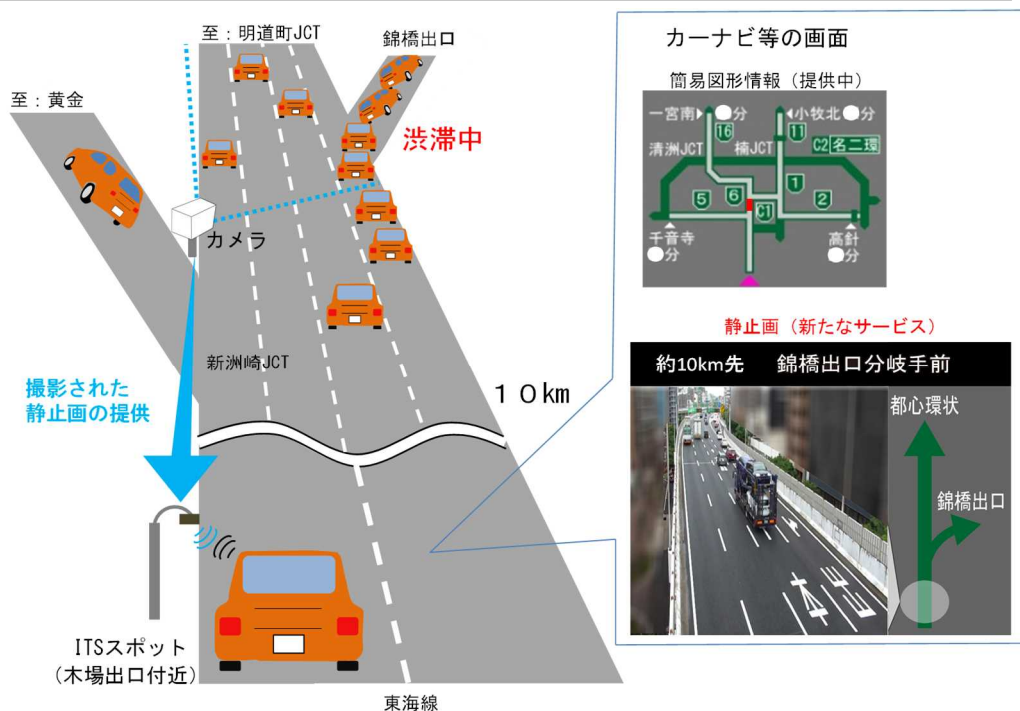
至：明道町JCT

錦橋出口

至：黄金

渋滞中

カメラ

新洲崎JCT

撮影された
静止画の提供

１０km

ITSスポット
（木場出口付近）

東海線

カーナビ等の画面

簡易図形情報（提供中）

一宮南 ●分

小牧北 ●分

16

11

清洲JCT

楠JCT

C2 名二環

1

5

6

2

C1

千音寺
●分

高針
●分

静止画（新たなサービス）

約10km先　錦橋出口分岐手前

都心環状

錦橋出口